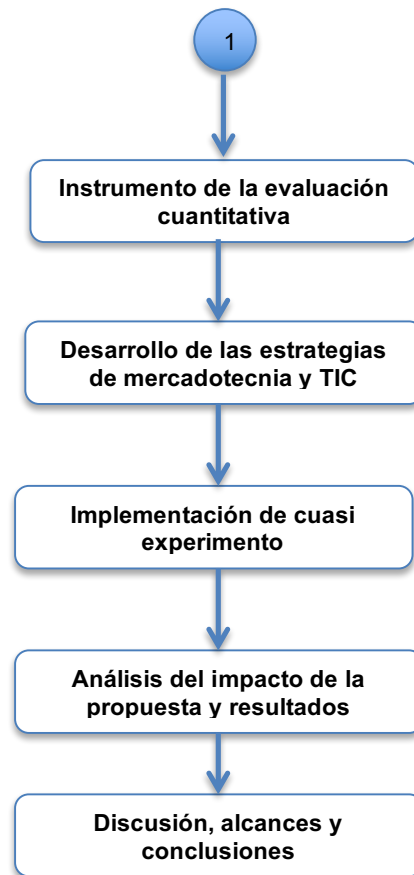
1

Instrumento de la evaluación cuantitativa

Desarrollo de las estrategias de mercadotecnia y TIC

Implementación de cuasi experimento

Análisis del impacto de la propuesta y resultados

Discusión, alcances y conclusiones